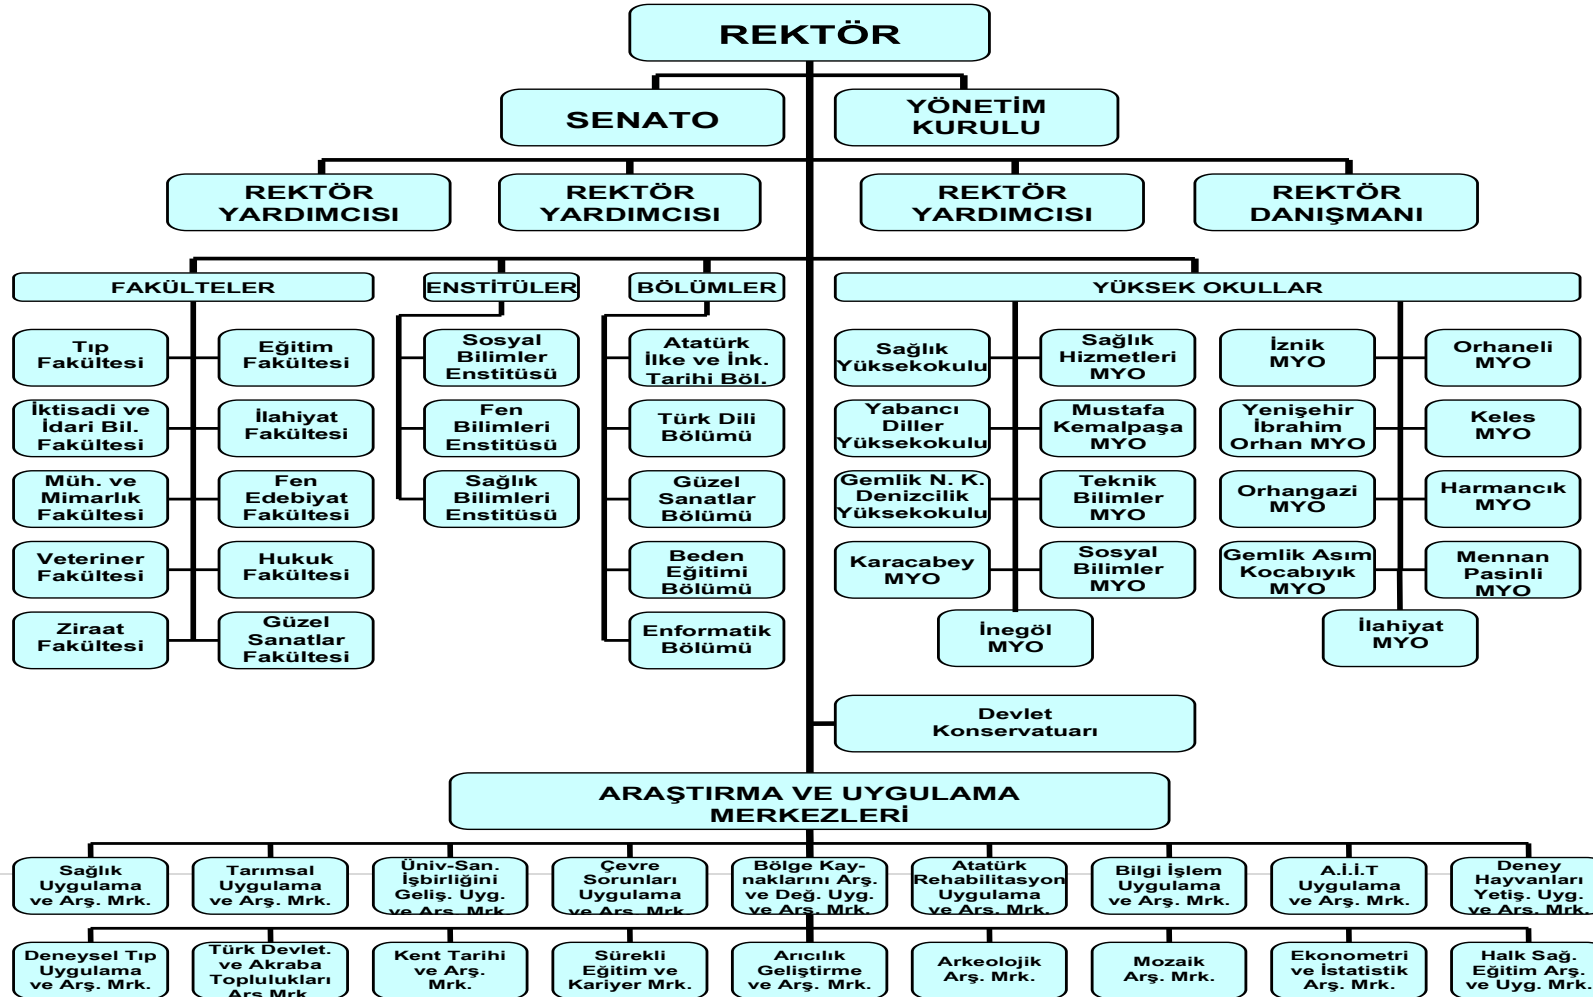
REKTÖR

SENATO

YÖNETİM KURULU

REKTÖR YARDIMCISI

REKTÖR YARDIMCISI

REKTÖR YARDIMCISI

REKTÖR DANIŞMANI

FAKÜLTELER

Tıp Fakültesi

Eğitim Fakültesi

İktisadi ve İdari Bil. Fakültesi

İlahiyat Fakültesi

Müh. ve Mimarlık Fakültesi

Fen Edebiyat Fakültesi

Veteriner Fakültesi

Hukuk Fakültesi

Ziraat Fakültesi

Güzel Sanatlar Fakültesi

ENSTİTÜLER

Sosyal Bilimler Enstitüsü

Fen Bilimleri Enstitüsü

Sağlık Bilimleri Enstitüsü

BÖLÜMLER

Atatürk İlke ve İnk. Tarihi Böl.

Türk Dili Bölümü

Güzel Sanatlar Bölümü

Beden Eğitimi Bölümü

Enformatik Bölümü

YÜKSEK OKULLAR

Sağlık Yüksekokulu

Sağlık Hizmetleri MYO

Yabancı Diller Yüksekokulu

Mustafa Kemalpaşa MYO

Gemlik N. K. Denizcilik Yüksekokulu

Teknik Bilimler MYO

Karacabey MYO

Sosyal Bilimler MYO

İnegöl MYO

İznik MYO

Orhaneli MYO

Yenişehir İbrahim Orhan MYO

Keles MYO

Orhangazi MYO

Harmancık MYO

Gemlik Asım Kocabıyık MYO

Mennan Pasinli MYO

İlahiyat MYO

Devlet Konservatuarı

ARAŞTIRMA VE UYGULAMA MERKEZLERİ

Sağlık Uygulama ve Arş. Mrk.

Tarımsal Uygulama ve Arş. Mrk.

Üniv-San. İşbirliğini Geliş. Uyg. ve Arş. Mrk.

Çevre Sorunları Uygulama ve Arş. Mrk.

Bölge Kaynaklarını Arş. ve Değ. Uyg. ve Arş. Mrk.

Atatürk Rehabilitasyon Uygulama ve Arş. Mrk.

Bilgi İşlem Uygulama ve Arş. Mrk.

A.İ.İ.T Uygulama ve Arş. Mrk.

Deney Hayvanları Yetiş. Uyg. ve Arş. Mrk.

Deneysel Tıp Uygulama ve Arş. Mrk.

Türk Devlet. ve Akraba Toplulukları Arş.Mrk.

Kent Tarihi ve Arş. Mrk.

Sürekli Eğitim ve Kariyer Mrk.

Arıcılık Geliştirme ve Arş. Mrk.

Arkeolojik Arş. Mrk.

Mozaik Arş. Mrk.

Ekonometri ve İstatistik Arş. Mrk.

Halk Sağ. Eğitim Arş. ve Uyg. Mrk.